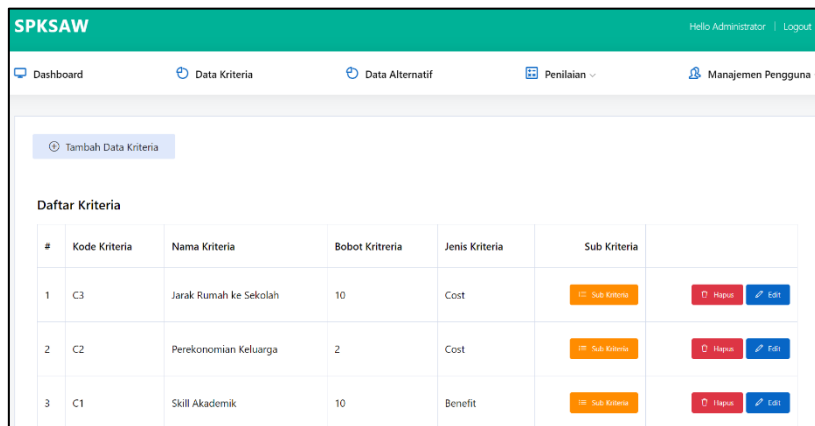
SPKSAW

Hello Administrator | Logout

Dashboard Data Kriteria Data Alternatif Penilaian Manajemen Pengguna

Tambah Data Kriteria

Daftar Kriteria

| # | Kode Kriteria | Nama Kriteria | Bobot Kritreria | Jenis Kriteria | Sub Kriteria | |
|---|---|---|---|---|---|---|
| 1 | C3 | Jarak Rumah ke Sekolah | 10 | Cost | Sub Kriteria | Hapus Edit |
| 2 | C2 | Perekonomian Keluarga | 2 | Cost | Sub Kriteria | Hapus Edit |
| 3 | C1 | Skill Akademik | 10 | Benefit | Sub Kriteria | Hapus Edit |